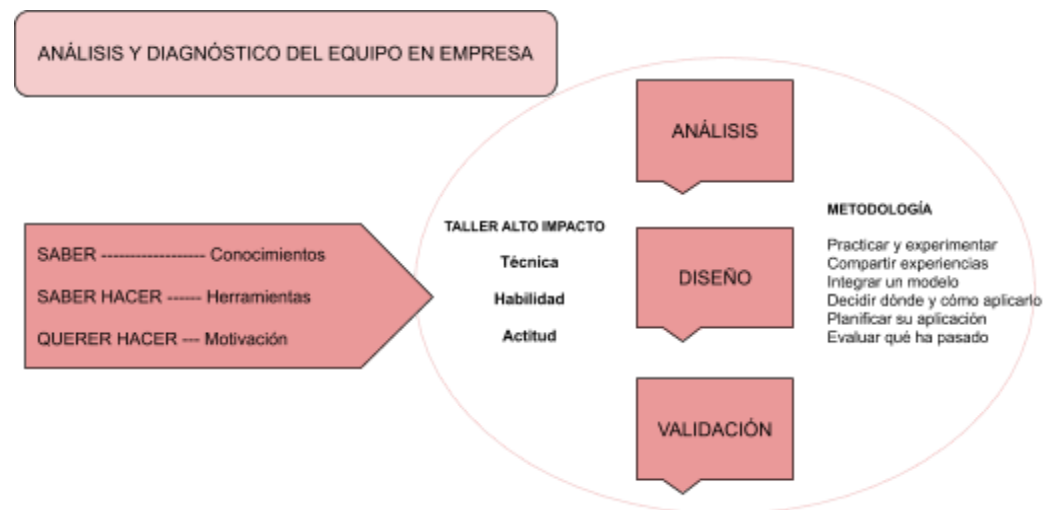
ANÁLISIS Y DIAGNÓSTICO DEL EQUIPO EN EMPRESA

SABER ------------------ Conocimientos

SABER HACER ------ Herramientas

QUERER HACER --- Motivación

TALLER ALTO IMPACTO

Técnica

Habilidad

Actitud

ANÁLISIS

DISEÑO

VALIDACIÓN

METODOLOGÍA

Practicar y experimentar
Compartir experiencias
Integrar un modelo
Decidir dónde y cómo aplicarlo
Planificar su aplicación
Evaluar qué ha pasado